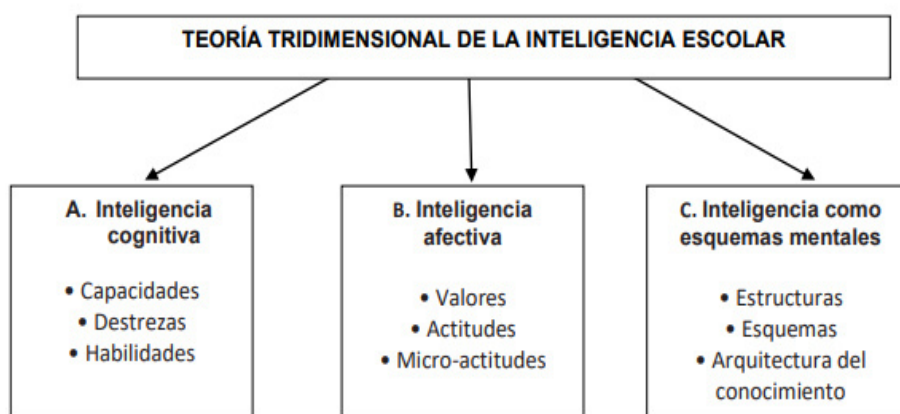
TEORÍA TRIDIMENSIONAL DE LA INTELIGENCIA ESCOLAR

A. Inteligencia cognitiva

• Capacidades
• Destrezas
• Habilidades

B. Inteligencia afectiva

• Valores
• Actitudes
• Micro-actitudes

C. Inteligencia como esquemas mentales

• Estructuras
• Esquemas
• Arquitectura del conocimiento